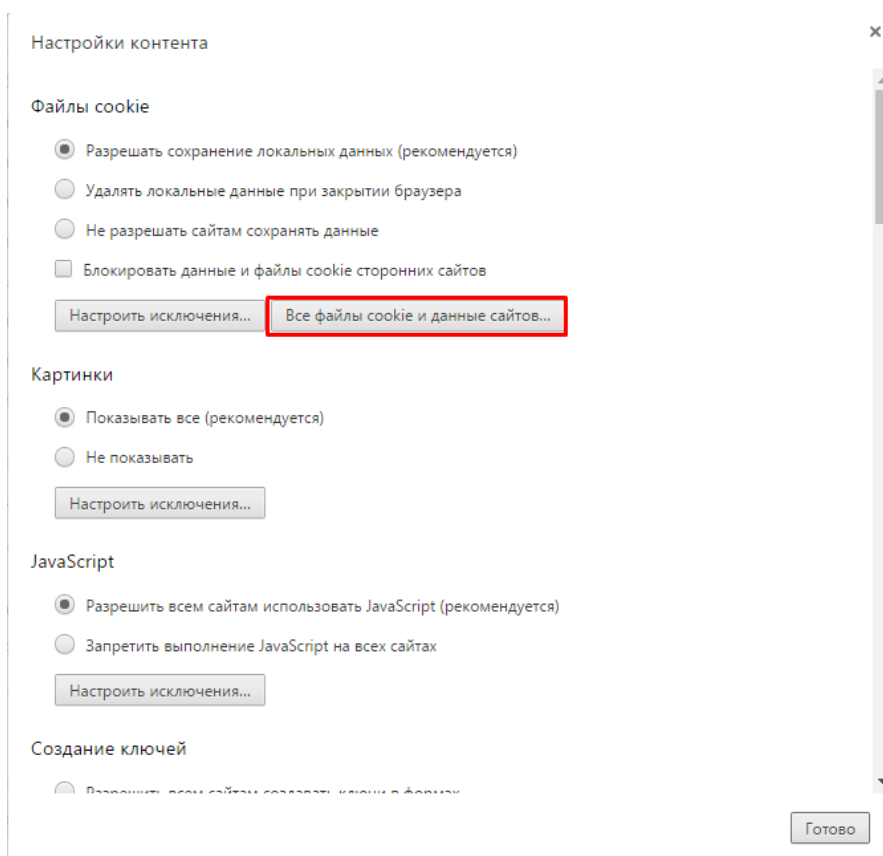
Настройки контента

×

Файлы cookie

Разрешать сохранение локальных данных (рекомендуется)

Удалять локальные данные при закрытии браузера

Не разрешать сайтам сохранять данные

Блокировать данные и файлы cookie сторонних сайтов

Настроить исключения...

Все файлы cookie и данные сайтов...

Картинки

Показывать все (рекомендуется)

Не показывать

Настроить исключения...

JavaScript

Разрешить всем сайтам использовать JavaScript (рекомендуется)

Запретить выполнение JavaScript на всех сайтах

Настроить исключения...

Создание ключей

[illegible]

Готово